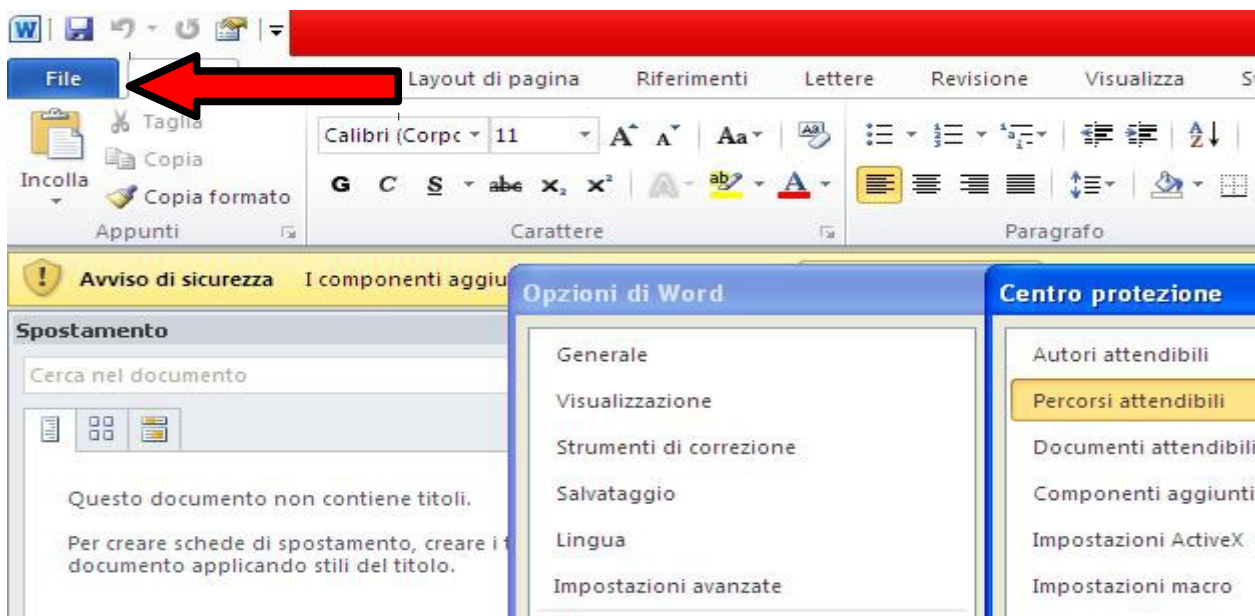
File
Layout di pagina
Riferimenti
Lettere
Revisione
Visualizza
S

Incolla
Taglia
Copia
Copia formato
Appunti

Calibri (Corpo
11
G C S abe $x_2$ $x^2$
Carattere

Paragrafo

Avviso di sicurezza I componenti aggiu

Spostamento
Cerca nel documento

Questo documento non contiene titoli.

Per creare schede di spostamento, creare i t
documento applicando stili del titolo.

Opzioni di Word
Generale
Visualizzazione
Strumenti di correzione
Salvataggio
Lingua
Impostazioni avanzate

Centro protezione
Autori attendibili
Percorsi attendibili
Documenti attendibili
Componenti aggiunti
Impostazioni ActiveX
Impostazioni macro